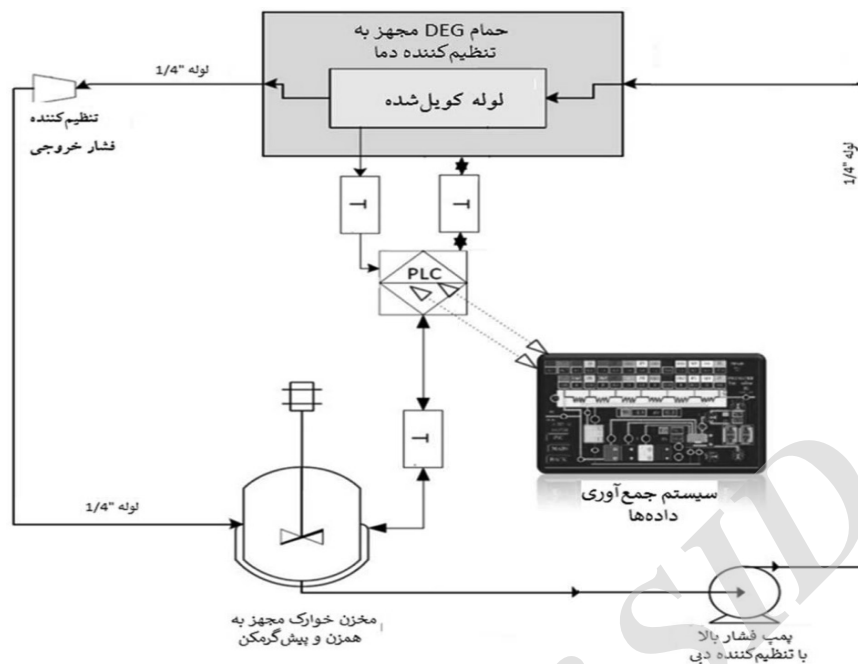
حمام DEG مجهز به تنظیم‌کننده دما

لوله کویل‌شده

لوله "1/4

تنظیم‌کننده فشار خروجی

لوله "1/4

T

T

PLC

T

لوله "1/4

سیستم جمع‌آوری داده‌ها

مخزن خوارک مجهز به همزن و پیش‌گرمکن

پمپ فشار بالا با تنظیم‌کننده دبی

SID